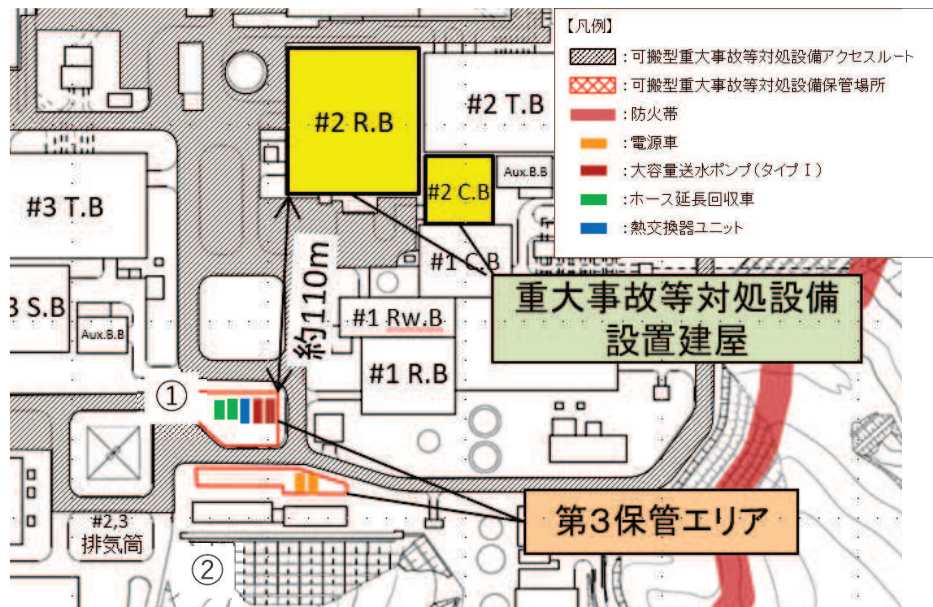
【凡例】
：可搬型重大事故等対処設備アクセスルート
：可搬型重大事故等対処設備保管場所
：防火帯
：電源車
：大容量送水ポンプ（タイプⅠ）
：ホース延長回収車
：熱交換器ユニット

#2 R.B
#2 T.B
#2 C.B
Aux.B.B
#3 T.B
#1 C.B
3 S.B
Aux.B.B
約110m
#1 Rw.B
#1 R.B
重大事故等対処設備
設置建屋
①
第３保管エリア
#2,3
排気筒
②